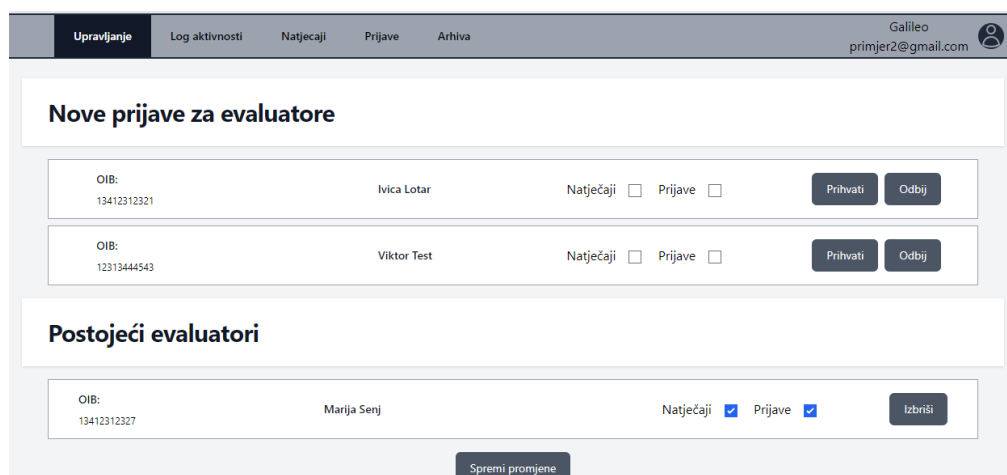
Upravljanje Log aktivnosti Natjecaji Prijave Arhiva

Galileo
primjer2@gmail.com

Nove prijave za evaluatore

OIB:
13412312321

Ivica Lotar

Natječaji Prijave

Prihvati Odbij

OIB:
12313444543

Viktor Test

Natječaji Prijave

Prihvati Odbij

Postojeći evaluatori

OIB:
13412312327

Marija Senj

Natječaji Prijave

Izbriši

Spremi promjene